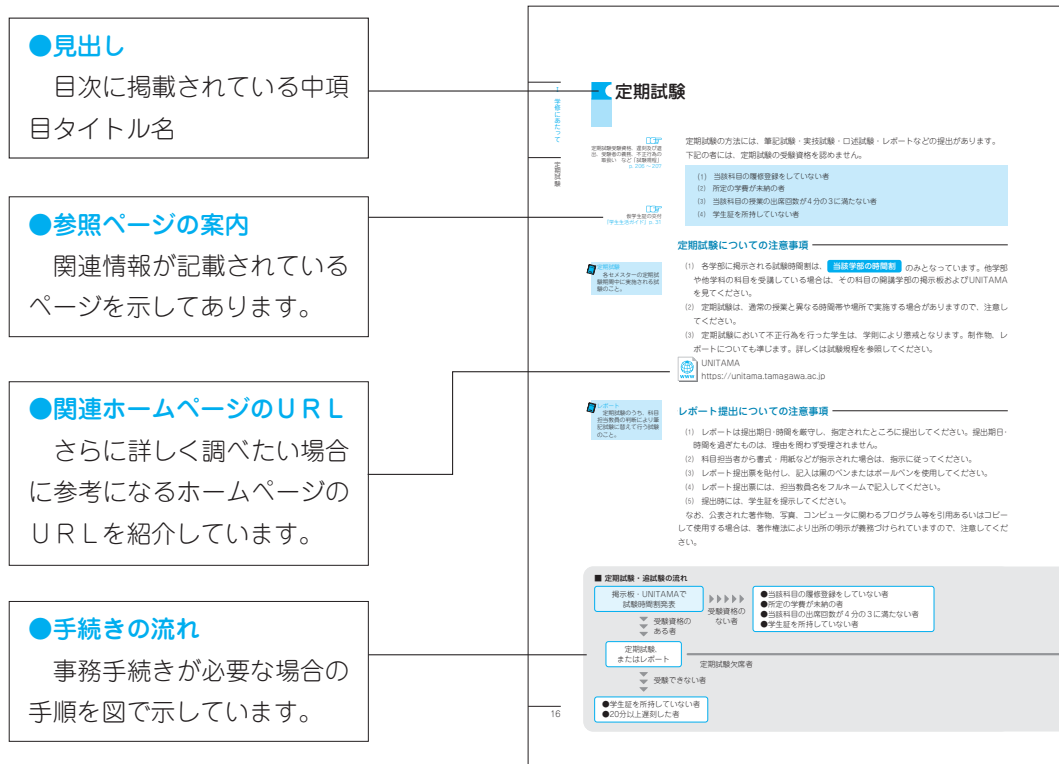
●見出し

目次に掲載されている中項目タイトル名

●参照ページの案内

関連情報が記載されているページを示してあります。

●関連ホームページのＵＲＬ

さらに詳しく調べたい場合に参考になるホームページのＵＲＬを紹介しています。

●手続きの流れ

事務手続きが必要な場合の手順を図で示しています。

学生生活について

定期試験

定期試験

定期試験受験資格、追試及び提出、受験者の義務、不正行為の扱い　など「試験規程」p. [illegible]

定期試験の方法には、筆記試験・実技試験・口述試験・レポートなどの提出があります。下記の者には、定期試験の受験資格を認めません。

(1) 当該科目の履修登録をしていない者
(2) 所定の学費が未納の者
(3) 当該科目の授業の出席数が4分の3に満たない者
(4) 学生証を所持していない者

学生証の交付「学生生活ガイド」p. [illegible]

定期試験についての注意事項

定期試験
各セメスターの定期試験期間中に実施される試験のこと。

(1) 各学部に掲示される試験時間割は、当該学部の時間割 のみとなっています。他学部や他学科の科目を受講している場合は、その科目の開講学部の掲示板およびUNITAMAを見てください。
(2) 定期試験は、通常の授業と異なる時間帯や場所で実施する場合がありますので、注意してください。
(3) 定期試験において不正行為を行った学生は、学則により懲戒となります。制作物、レポートについても準じます。詳しくは試験規程を参照してください。

UNITAMA
https://unitama.tamagawa.ac.jp

レポート
定期試験のうち、科目担当教員の判断により筆記試験に替えて行う試験のこと。

レポート提出についての注意事項

(1) レポートは提出期日・時間を厳守し、指定されたところに提出してください。提出期日・時間を過ぎたものは、理由を問わず受理されません。
(2) 科目担当者から書式・用紙などが指示された場合は、指示に従ってください。
(3) レポート提出票を貼付し、記入は黒のペンまたはボールペンを使用してください。
(4) レポート提出票には、担当教員名をフルネームで記入してください。
(5) 提出時には、学生証を提示してください。
なお、公表された著作物、写真、コンピュータに関わるプログラム等を引用あるいはコピーして使用する場合は、著作権法により出所の明示が義務づけられていますので、注意してください。

■ 定期試験・追試験の流れ

掲示板・UNITAMAで試験時間割発表

受験資格のない者

●当該科目の履修登録をしていない者
●所定の学費が未納の者
●当該科目の出席数が4分の3に満たない者
●学生証を所持していない者

受験資格のある者

定期試験、またはレポート

定期試験欠席者

受験できない者

●学生証を所持していない者
●20分以上遅刻した者

16